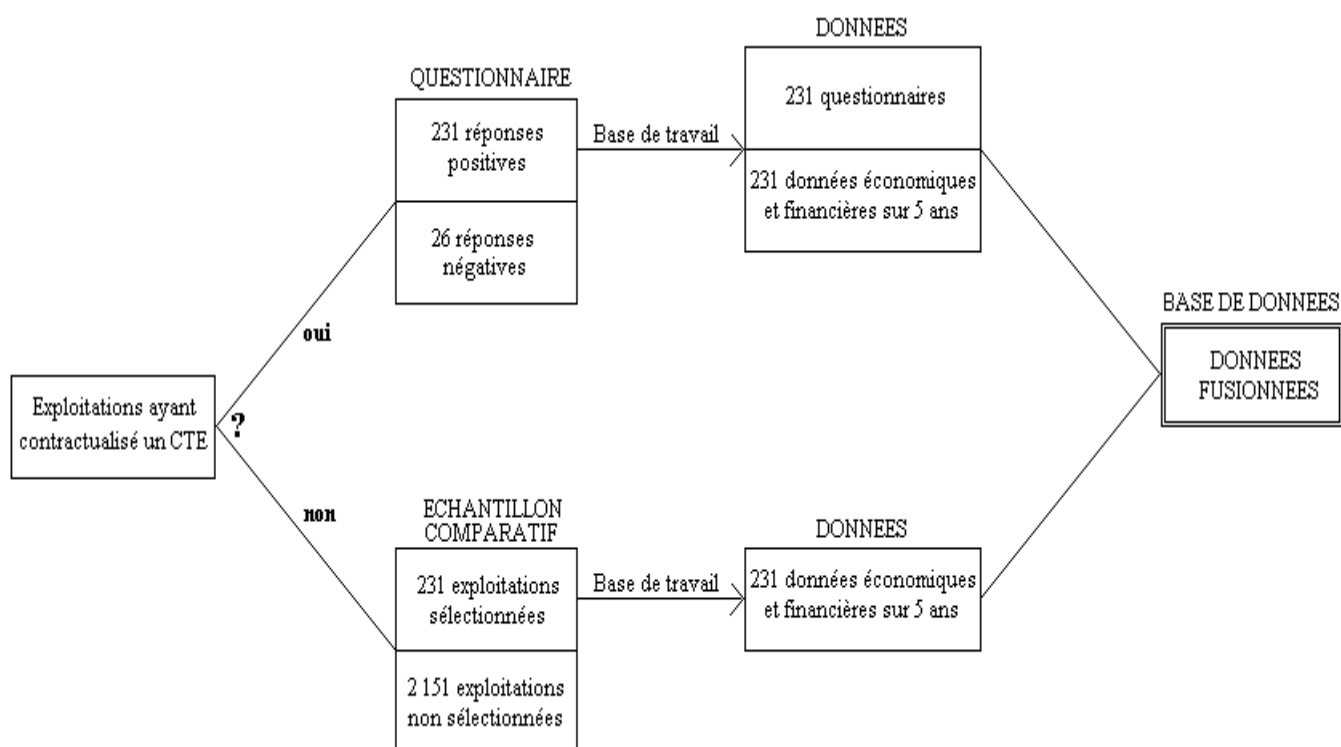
Exploitations ayant contractualisé un CTE

?

oui

QUESTIONNAIRE

231 réponses positives

26 réponses négatives

Base de travail

DONNEES

231 questionnaires

231 données économiques et financières sur 5 ans

non

ECHANTILLON COMPARATIF

231 exploitations sélectionnées

2 151 exploitations non sélectionnées

Base de travail

DONNEES

231 données économiques et financières sur 5 ans

BASE DE DONNEES

DONNEES FUSIONNEES